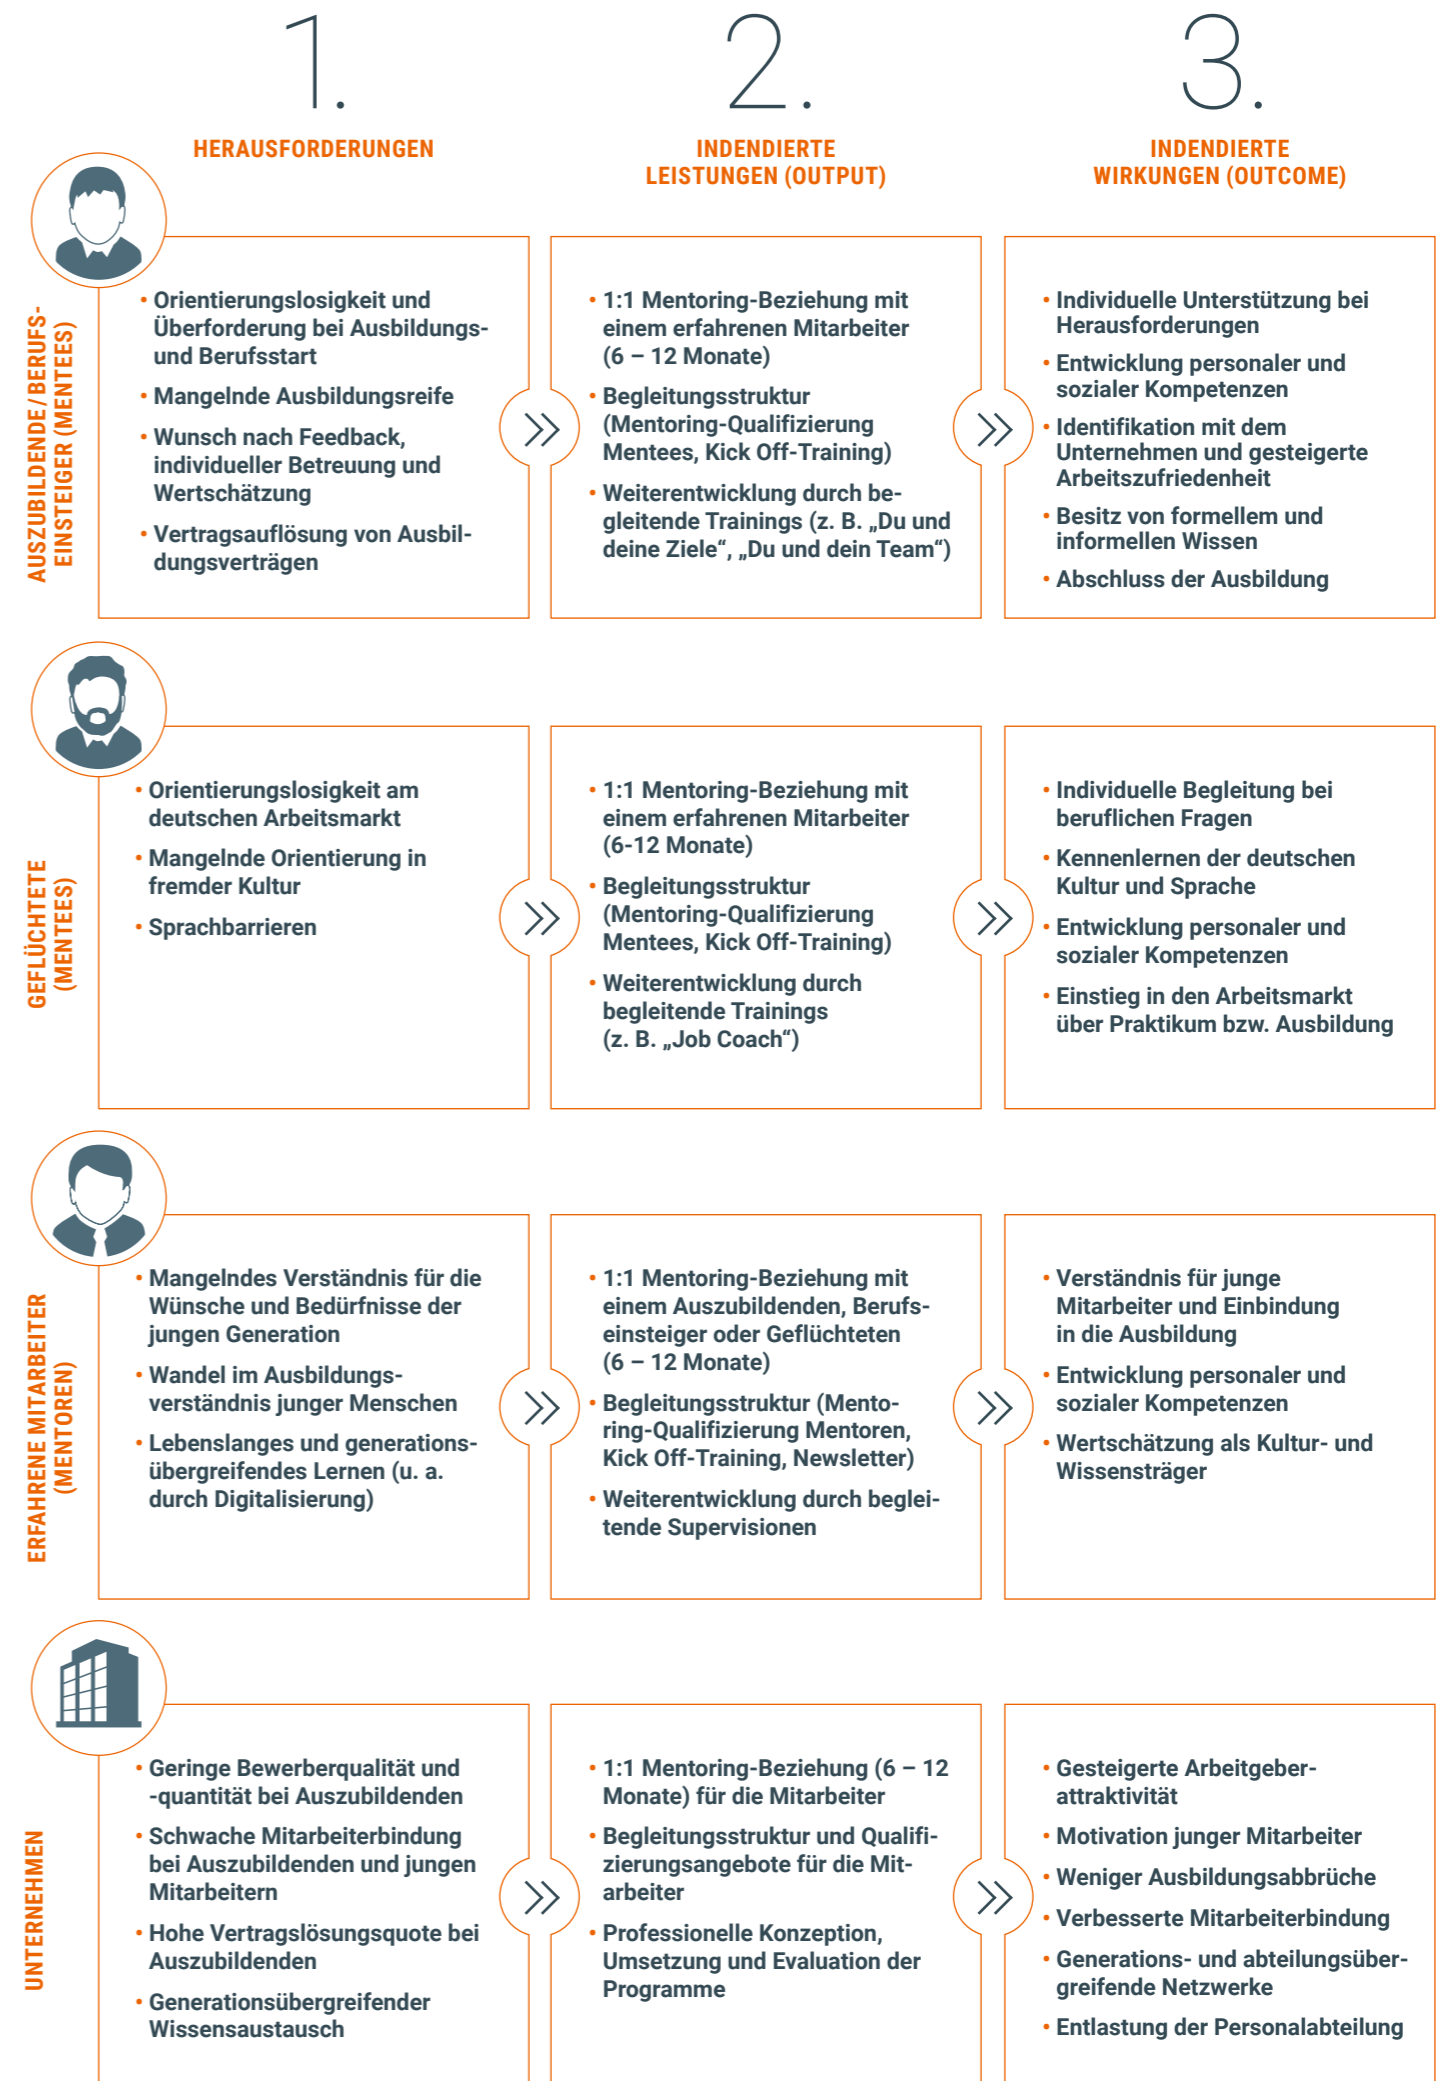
1.
HERAUSFORDERUNGEN

2.
INDENDIERTE LEISTUNGEN (OUTPUT)

3.
INDENDIERTE WIRKUNGEN (OUTCOME)

AUSZUBILDENDE/BERUFSEINSTEIGER (MENTEES)

• Orientierungslosigkeit und Überforderung bei Ausbildungs- und Berufsstart
• Mangelnde Ausbildungsreife
• Wunsch nach Feedback, individueller Betreuung und Wertschätzung
• Vertragsauflösung von Ausbildungsverträgen

• 1:1 Mentoring-Beziehung mit einem erfahrenen Mitarbeiter (6 – 12 Monate)
• Begleitungsstruktur (Mentoring-Qualifizierung Mentees, Kick Off-Training)
• Weiterentwicklung durch begleitende Trainings (z. B. „Du und deine Ziele“, „Du und dein Team“)

• Individuelle Unterstützung bei Herausforderungen
• Entwicklung personaler und sozialer Kompetenzen
• Identifikation mit dem Unternehmen und gesteigerte Arbeitszufriedenheit
• Besitz von formellem und informellen Wissen
• Abschluss der Ausbildung

GEFLÜCHTETE (MENTEES)

• Orientierungslosigkeit am deutschen Arbeitsmarkt
• Mangelnde Orientierung in fremder Kultur
• Sprachbarrieren

• 1:1 Mentoring-Beziehung mit einem erfahrenen Mitarbeiter (6-12 Monate)
• Begleitungsstruktur (Mentoring-Qualifizierung Mentees, Kick Off-Training)
• Weiterentwicklung durch begleitende Trainings (z. B. „Job Coach“)

• Individuelle Begleitung bei beruflichen Fragen
• Kennenlernen der deutschen Kultur und Sprache
• Entwicklung personaler und sozialer Kompetenzen
• Einstieg in den Arbeitsmarkt über Praktikum bzw. Ausbildung

ERFAHRENE MITARBEITER (MENTOREN)

• Mangelndes Verständnis für die Wünsche und Bedürfnisse der jungen Generation
• Wandel im Ausbildungsverständnis junger Menschen
• Lebenslanges und generationsübergreifendes Lernen (u. a. durch Digitalisierung)

• 1:1 Mentoring-Beziehung mit einem Auszubildenden, Berufseinsteiger oder Geflüchteten (6 – 12 Monate)
• Begleitungsstruktur (Mentoring-Qualifizierung Mentoren, Kick Off-Training, Newsletter)
• Weiterentwicklung durch begleitende Supervisionen

• Verständnis für junge Mitarbeiter und Einbindung in die Ausbildung
• Entwicklung personaler und sozialer Kompetenzen
• Wertschätzung als Kultur- und Wissensträger

UNTERNEHMEN

• Geringe Bewerberqualität und -quantität bei Auszubildenden
• Schwache Mitarbeiterbindung bei Auszubildenden und jungen Mitarbeitern
• Hohe Vertragslösungsquote bei Auszubildenden
• Generationsübergreifender Wissensaustausch

• 1:1 Mentoring-Beziehung (6 – 12 Monate) für die Mitarbeiter
• Begleitungsstruktur und Qualifizierungsangebote für die Mitarbeiter
• Professionelle Konzeption, Umsetzung und Evaluation der Programme

• Gesteigerte Arbeitgeberattraktivität
• Motivation junger Mitarbeiter
• Weniger Ausbildungsabbrüche
• Verbesserte Mitarbeiterbindung
• Generations- und abteilungsübergreifende Netzwerke
• Entlastung der Personalabteilung